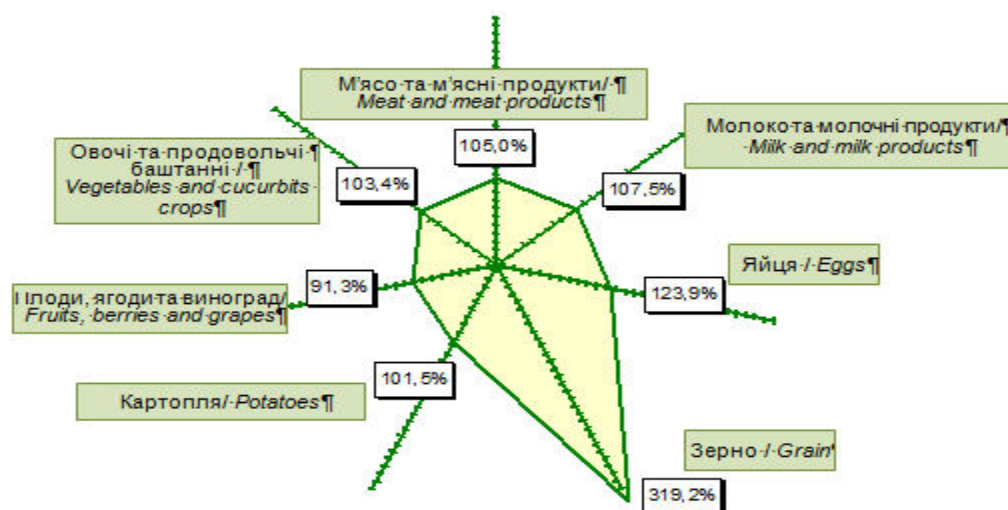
М'ясо·та·м'ясні·продукти/·¶
Meat·and·meat·products¶

105,0%

Молоко·та·молочні·продукти/¶
·Milk·and·milk·products¶

107,5%

Овочі·та·продовольчі·¶
баштанні·/·¶
Vegetables·and·cucurbits·
crops¶

103,4%

Яйця·/·Eggs¶

123,9%

91,3%

Плоди, ягоди·та·виноград/
Fruits,·berries·and·grapes¶

101,5%

Картопля/·Potatoes¶

Зерно·/·Grain¶

319,2%